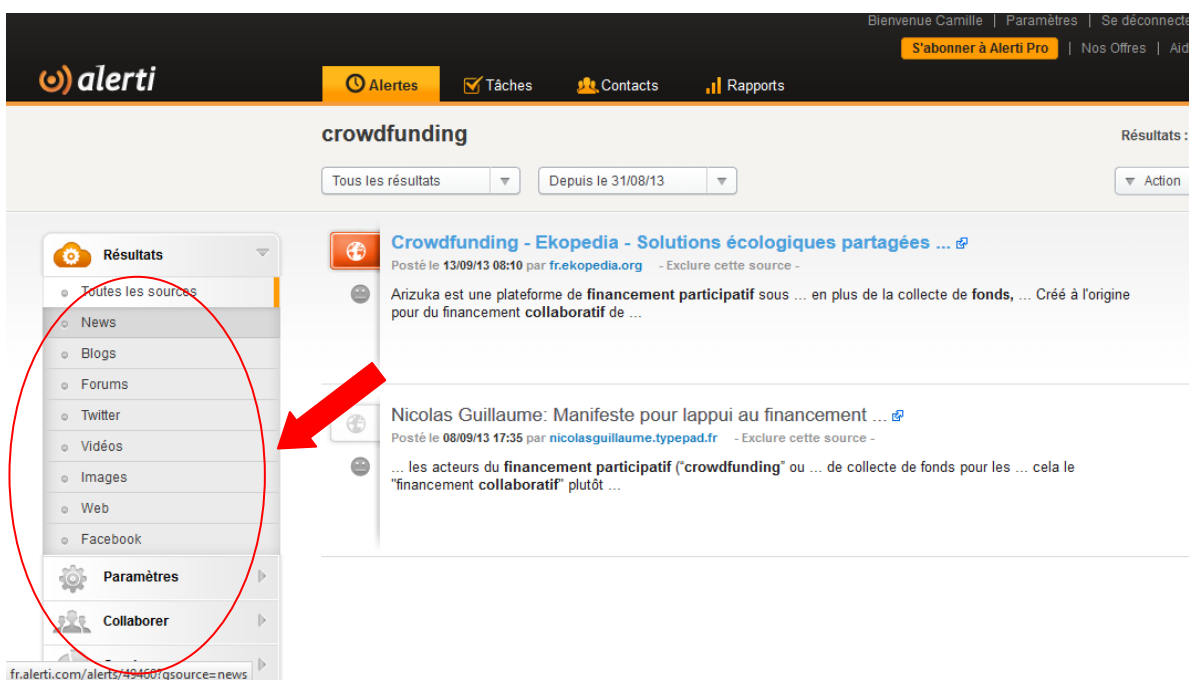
Bienvenue Camille | Paramètres | Se déconnecte

S'abonner à Alerti Pro | Nos Offres | Aid

alerti

Alertes
Tâches
Contacts
Rapports

crowdfunding

Résultats :

Tous les résultats
Depuis le 31/08/13
Action

Résultats
Toutes les sources
News
Blogs
Forums
Twitter
Vidéos
Images
Web
Facebook
Paramètres
Collaborer

Crowdfunding - Ekopedia - Solutions écologiques partagées ...
Posté le 13/09/13 08:10 par fr.ekopedia.org - Exclure cette source -
Arizuka est une plateforme de **financement participatif** sous ... en plus de la collecte de **fonds,** ... Créé à l'origine pour du financement **collaboratif** de ...

Nicolas Guillaume: Manifeste pour lappui au financement ...
Posté le 08/09/13 17:35 par nicolasguillaume.typepad.fr - Exclure cette source -
... les acteurs du **financement participatif** ("**crowdfunding**" ou ... de collecte de fonds pour les ... cela le "financement **collaboratif**" plutôt ...

fr.alerti.com/alerts/49460?qsource=news